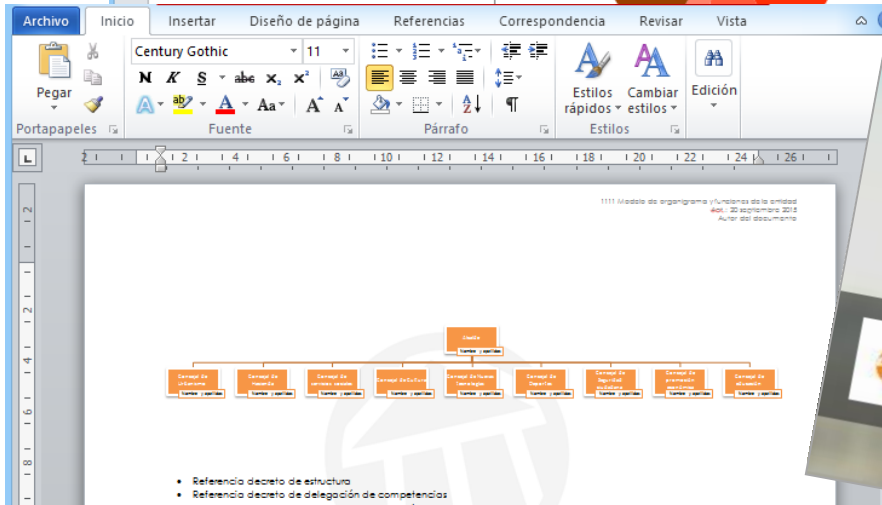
Archivo Inicio Insertar Diseño de página Referencias Correspondencia Revisar Vista

Pegar
Portapapeles
Century Gothic 11
N K S abc $x_2$ $x^2$
Aa A A
Fuente
Párrafo
Estilos rápidos
Cambiar estilos
Estilos
Edición

1111 Modelo de organigrama y funciones de la entidad
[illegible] - 30 septiembre 2015
Autor del documento

Alcalde
Nombre y apellidos

Concejal de Urbanismo
Nombre y apellidos
Concejal de Hacienda
Nombre y apellidos
Concejal de servicios sociales
Nombre y apellidos
Concejal de Cultura
Nombre y apellidos
Concejal de Nuevas Tecnologías
Nombre y apellidos
Concejal de Deportes
Nombre y apellidos
Concejal de Seguridad ciudadana
Nombre y apellidos
Concejal de promoción económica
Nombre y apellidos
Concejal de educación
Nombre y apellidos

• Referencia decreto de estructura
• Referencia decreto de delegación de competencias